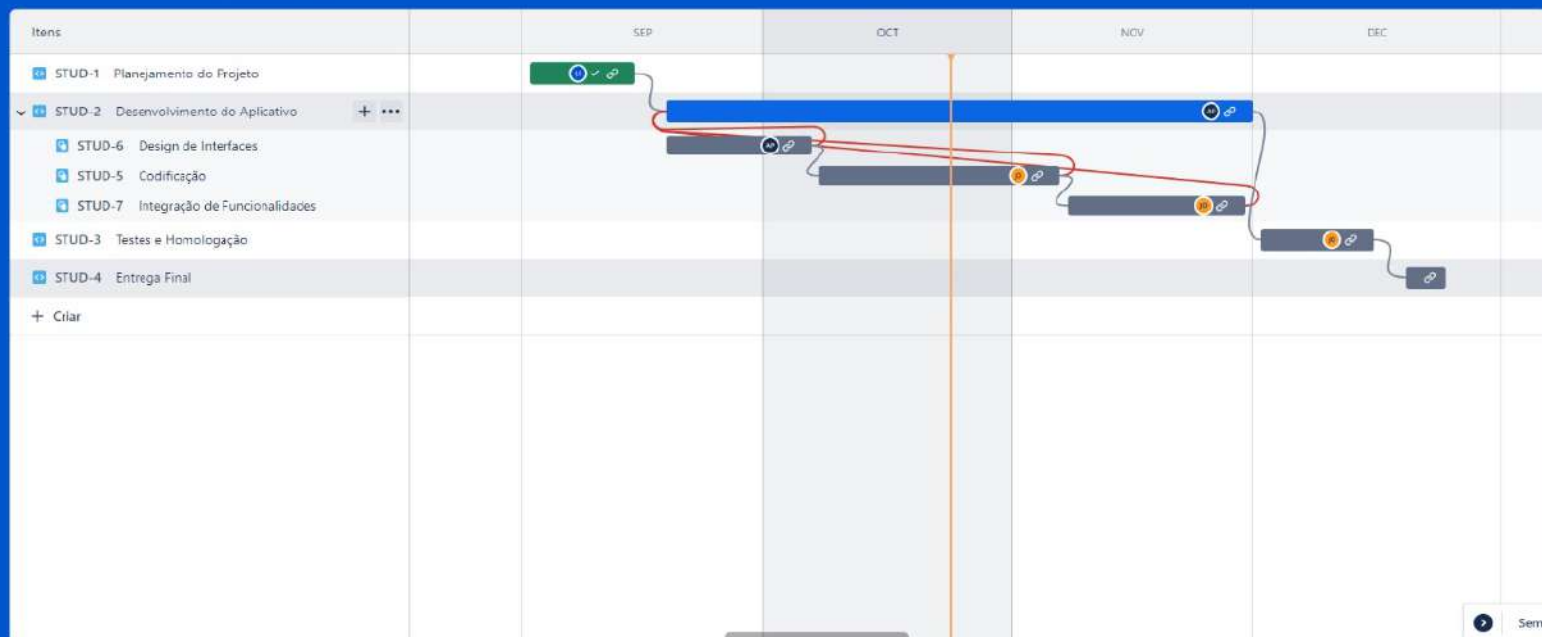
Itens

SEP OCT NOV DEC

STUD-1 Planejamento do Projeto

STUD-2 Desenvolvimento do Aplicativo

STUD-6 Design de Interfaces

STUD-5 Codificação

STUD-7 Integração de Funcionalidades

STUD-3 Testes e Homologação

STUD-4 Entrega Final

+ Criar

Sem